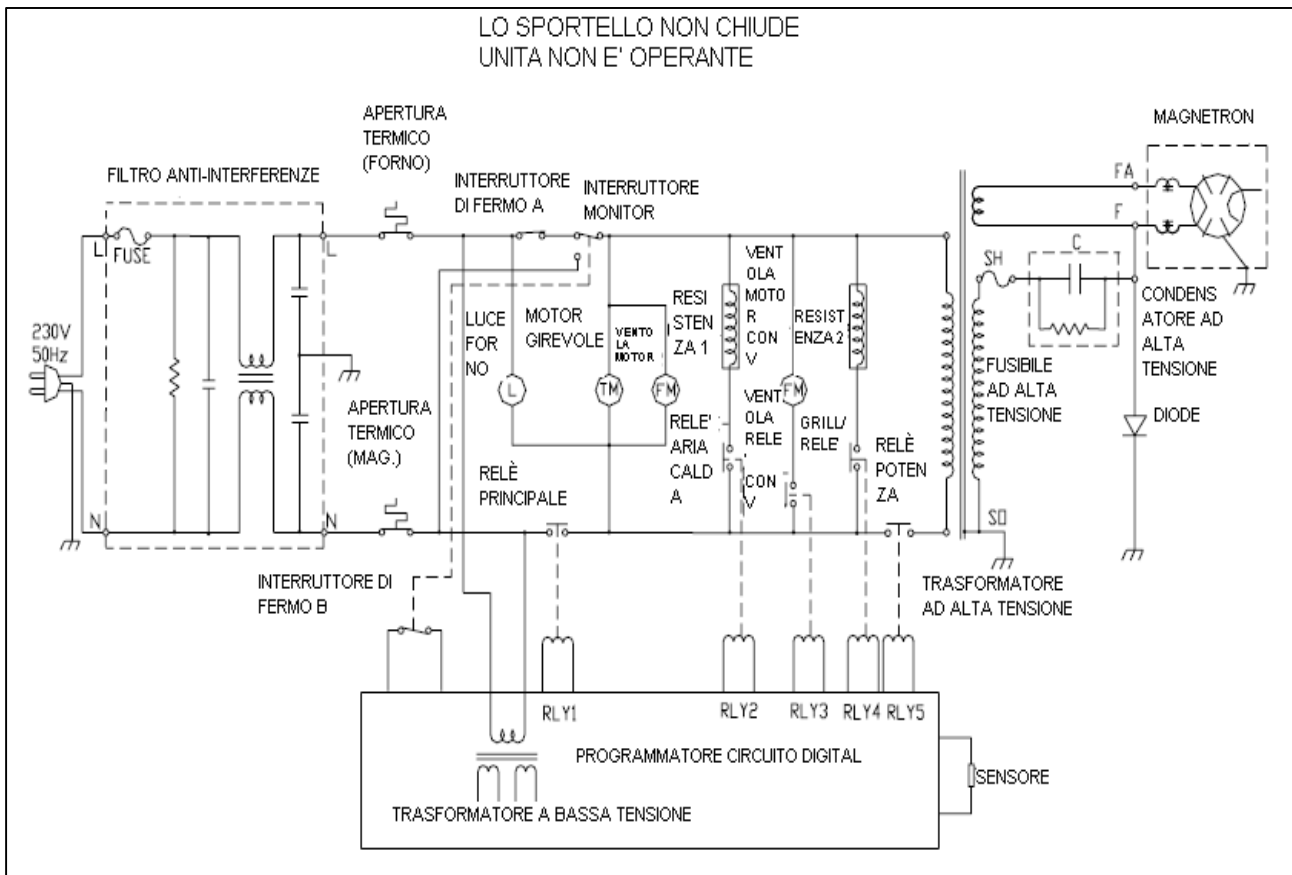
LO SPORTELLO NON CHIUDE
UNITA NON E' OPERANTE

APERTURA TERMICO (FORNO)

MAGNETRON

FILTRO ANTI-INTERFERENZE

INTERRUTTORE DI FERMO A

INTERRUTTORE MONITOR

FA

F

L FUSE

L

SH

C

230V 50Hz

LUCE FOR NO

MOTOR GIREVOLE

VENTO LA MOTOR

RESI STEN ZA 1

VENT OLA MOTO R CON V

RESIST ENZA 2

CONDENS ATORE AD ALTA TENSIONE

FUSIBILE AD ALTA TENSIONE

L

TM

FM

FM

APERTURA TERMICO (MAG.)

RELE' ARIA CALD A

VENT. OLA RELE CON V

GRILL/ RELE'

RELÈ POTEN ZA

DIODE

RELÈ PRINCIPALE

N

N

SO

INTERRUTTORE DI FERMO B

TRASFORMATORE AD ALTA TENSIONE

RLY1

RLY2

RLY3

RLY4

RLY5

PROGRAMMATORE CIRCUITO DIGITAL

SENSORE

TRASFORMATORE A BASSA TENSIONE